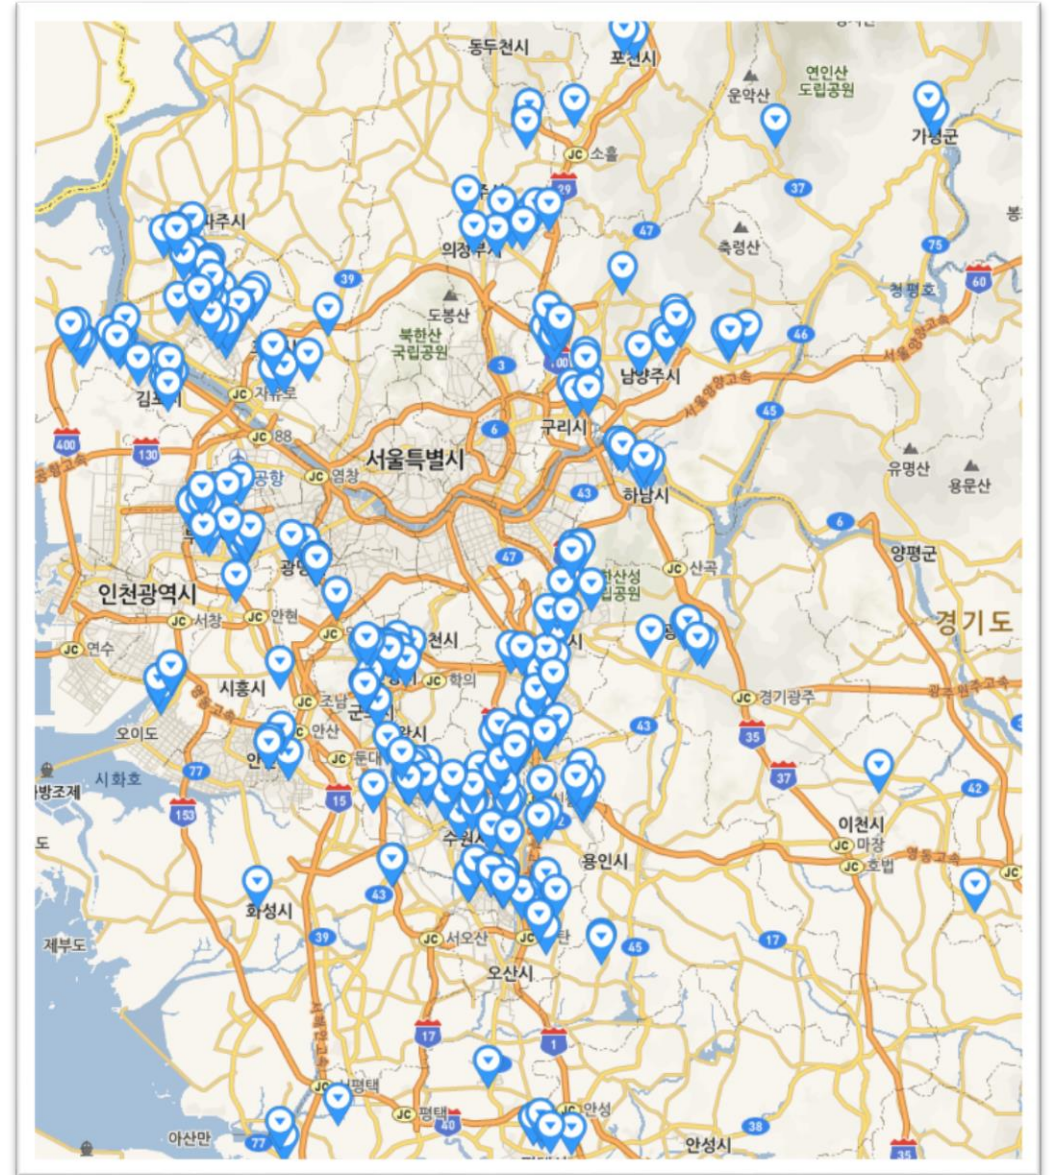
동두천시
포천시
연인산
도립공원
운악산
가평군
JC 소흘
29
37
주시
의정부시
47
축령산
75
39
청평호
60
도봉산
북한산
국립공원
46
서울양양고속
김포시
JC 자유로
3
남양주시
400
130
JC 88
6
구리시
45
공항
JC 염창
서울특별시
43
하남시
유명산
용문산
6
47
JC 산곡
양평군
인천광역시
JC 서창
JC 안현
광명
남한산성
도립공원
JC 연수
JC
천시
경기도
시흥시
JC 조남
JC 학의
군포
JC 경기광주
광주원주고속
오이도
JC 안산
43
35
시화호
77
안산
JC 둔대
37
방조제
15
153
42
수원시
이천시
JC 마장
JC 호법
영동고속
용인시
화성시
43
39
JC 서오산
JC
45
17
제부도
오산시
17
1
JC 평택
JC 평택
40
JC 안성
38
아산만
77
안성시